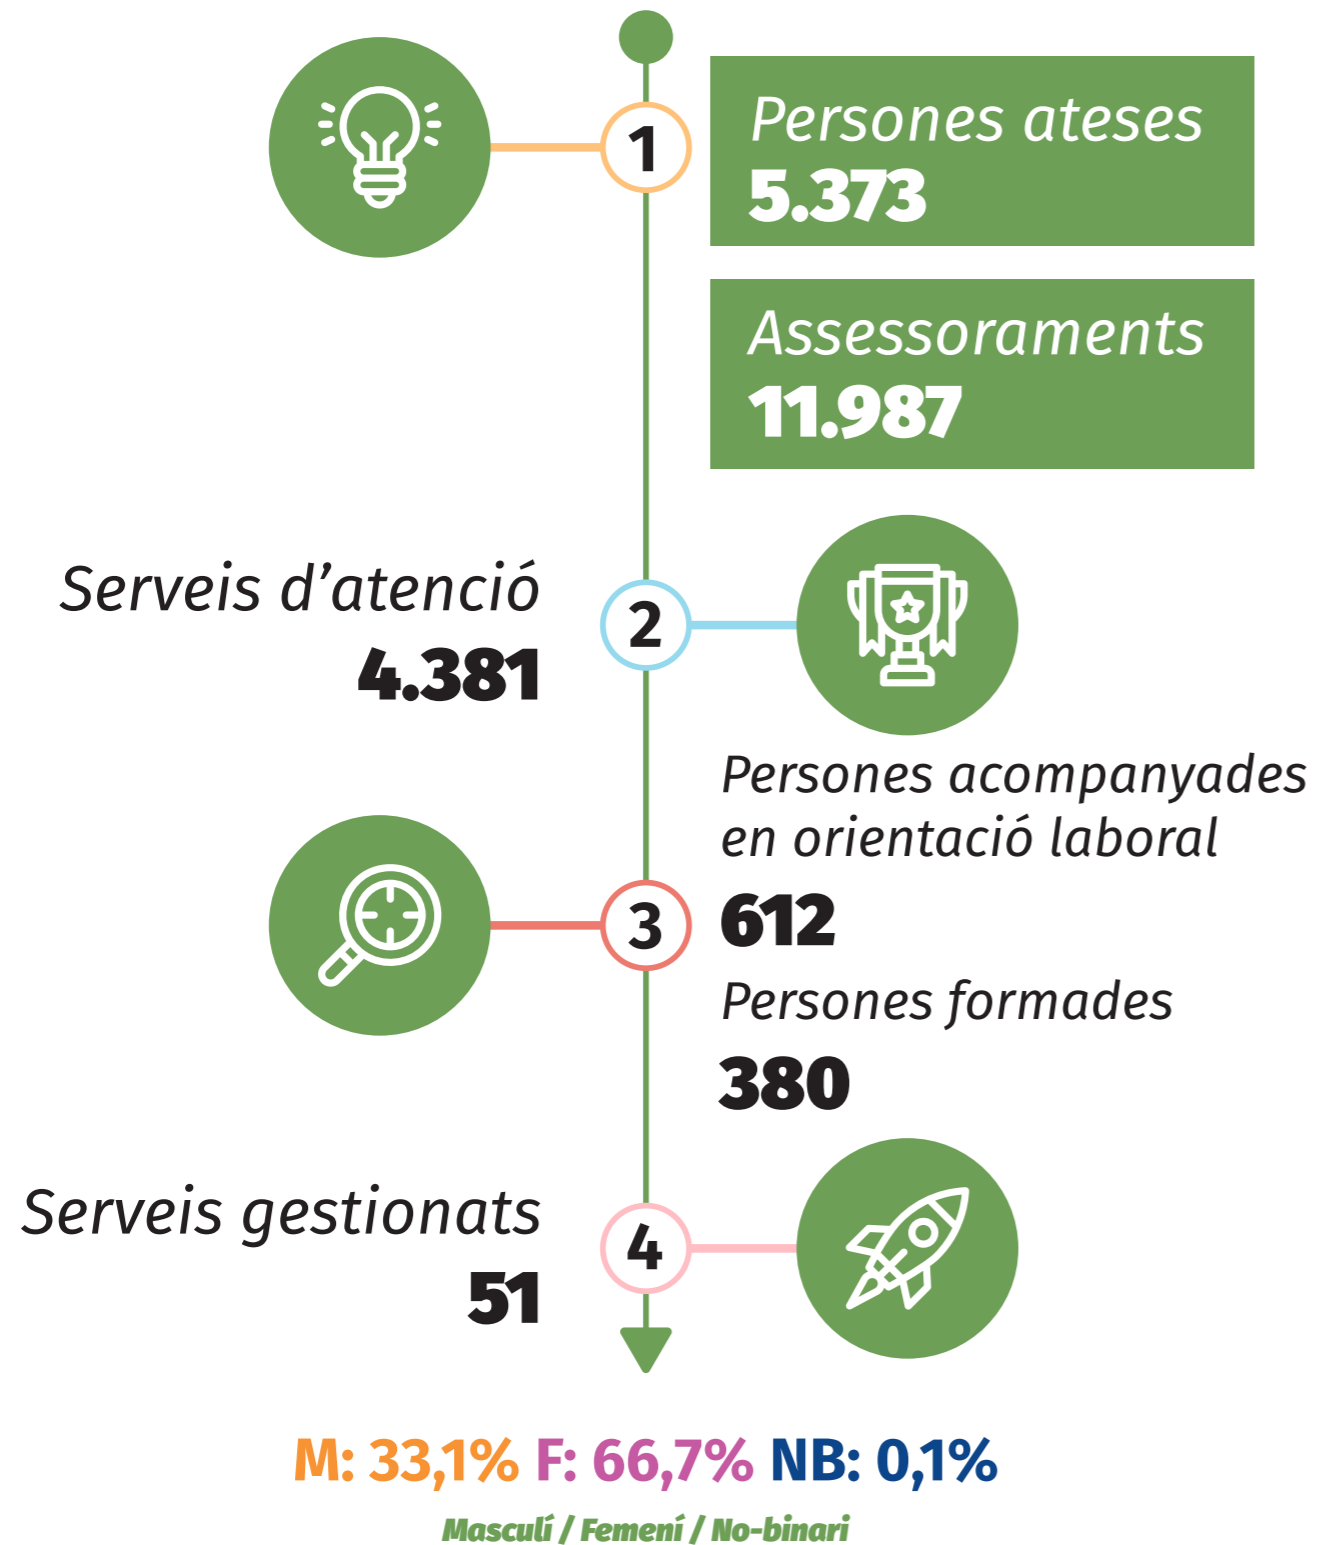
1

Persones ateses
5.373

Assessoraments
11.987

Serveis d’atenció
4.381

2

Persones acompanyades en orientació laboral
612

3

Persones formades
380

Serveis gestionats
51

4

M: 33,1% F: 66,7% NB: 0,1%

Masculí / Femení / No-binari